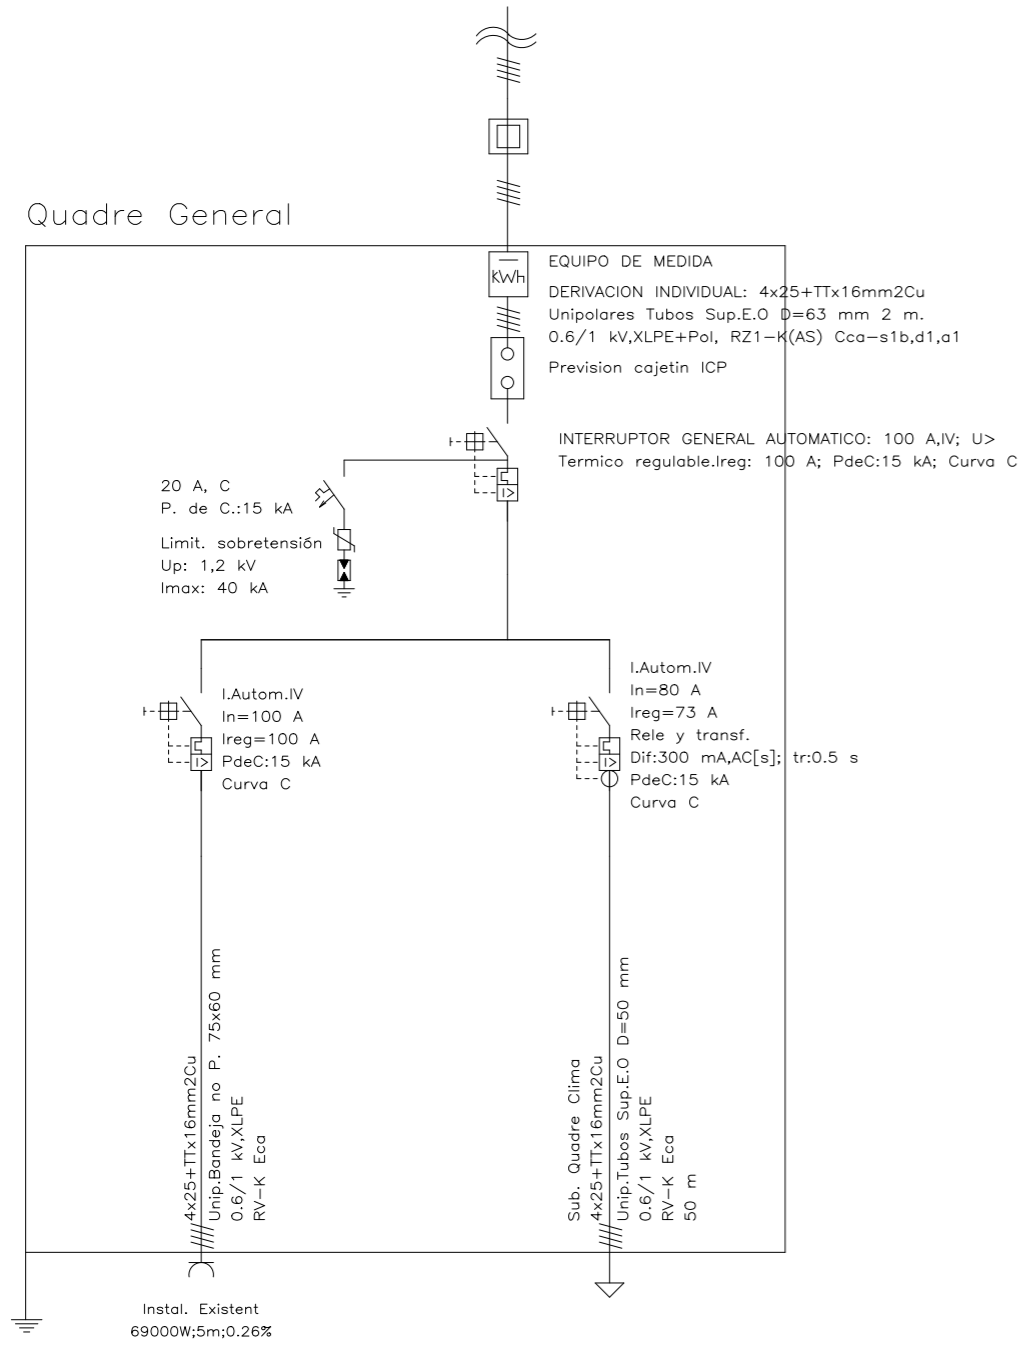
Quadre General

kWh

EQUIPO DE MEDIDA

DERIVACION INDIVIDUAL: 4x25+TTx16mm2Cu
Unipolares Tubos Sup.E.O D=63 mm 2 m.
0.6/1 kV,XLPE+Pol, RZ1-K(AS) Cca-s1b,d1,a1

Prevision cajetin ICP

INTERRUPTOR GENERAL AUTOMATICO: 100 A,IV; U>
Termico regulable.Ireg: 100 A; PdeC:15 kA; Curva C

20 A, C
P. de C.:15 kA

Limit. sobretensión
Up: 1,2 kV
Imax: 40 kA

I.Autom.IV
In=100 A
Ireg=100 A
PdeC:15 kA
Curva C

I.Autom.IV
In=80 A
Ireg=73 A
Rele y transf.
Dif:300 mA,AC[s]; tr:0.5 s
PdeC:15 kA
Curva C

4x25+TTx16mm2Cu
Unip.Bandeja no P. 75x60 mm
0.6/1 kV,XLPE
RV-K Eca

Sub. Quadre Clima
4x25+TTx16mm2Cu
Unip.Tubos Sup.E.O D=50 mm
0.6/1 kV,XLPE
RV-K Eca
50 m

Instal. Existent
69000W;5m;0.26%